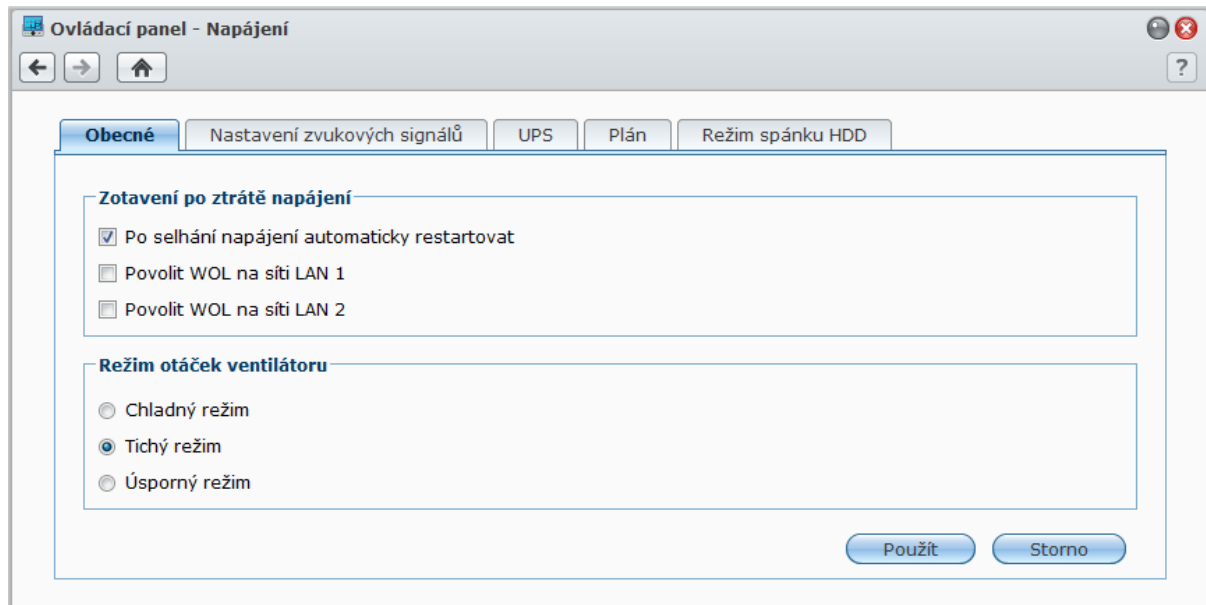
Ovládací panel - Napájení

?

Obecné | Nastavení zvukových signálů | UPS | Plán | Režim spánku HDD

Zotavení po ztrátě napájení

Po selhání napájení automaticky restartovat

Povolit WOL na síti LAN 1

Povolit WOL na síti LAN 2

Režim otáček ventilátoru

Chladný režim

Tichý režim

Úsporný režim

Použít

Storno